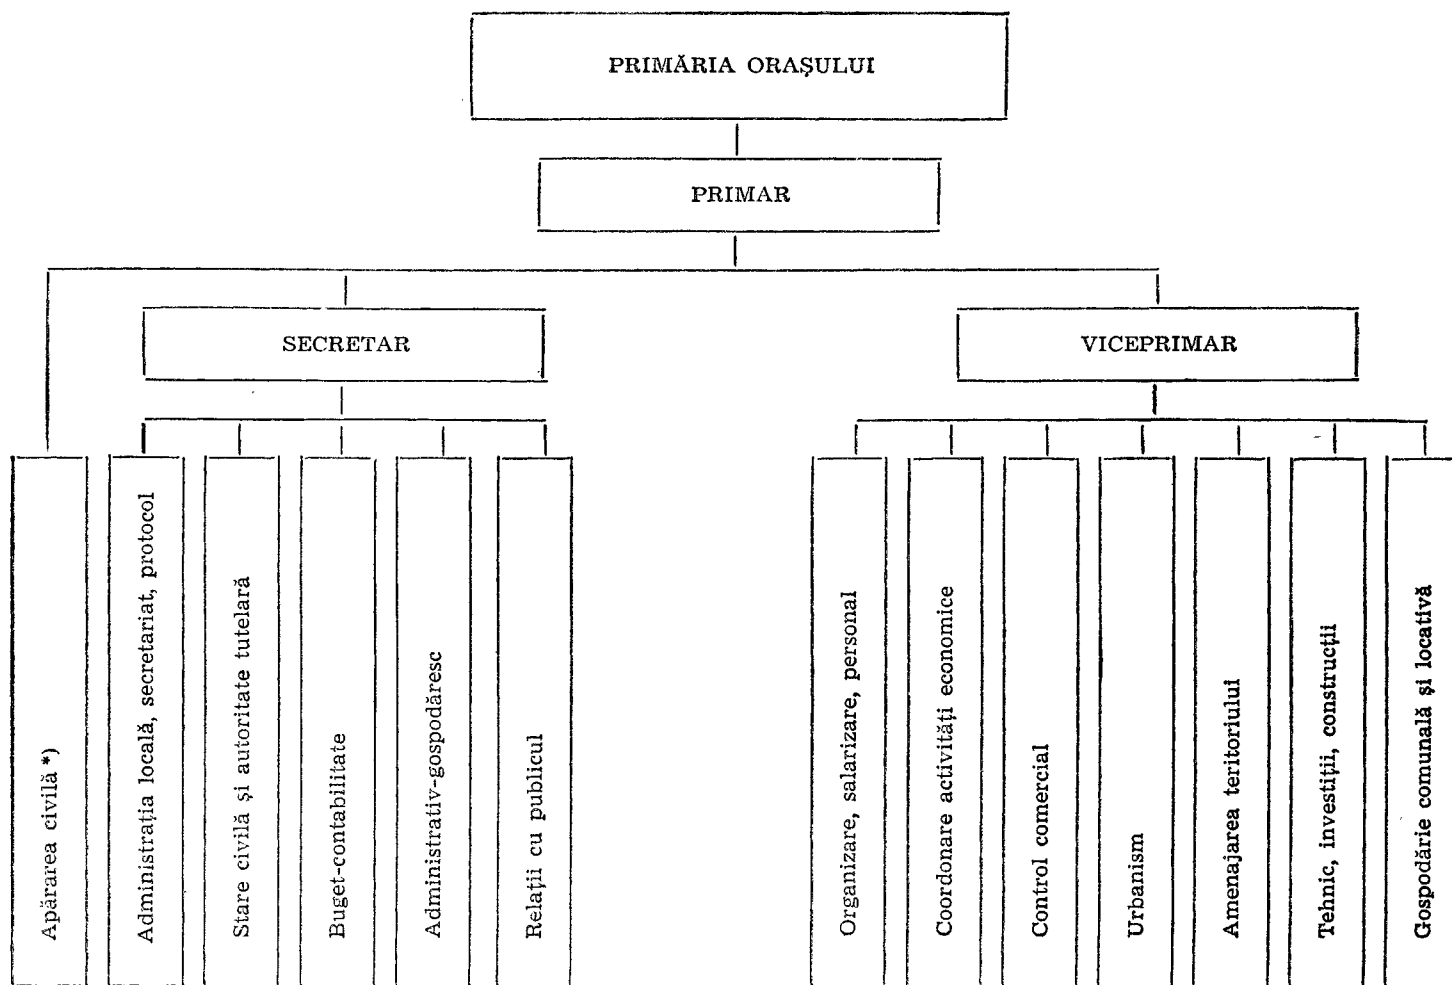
PRIMĂRIA ORAȘULUI

PRIMAR

SECRETAR

VICEPRIMAR

Apărarea civilă *)

Administrația locală, secretariat, protocol

Stare civilă și autoritate tutelară

Buget-contabilitate

Administrativ-gospodăresc

Relații cu publicul

Organizare, salarizare, personal

Coordonare activități economice

Control comercial

Urbanism

Amenajarea teritoriului

Tehnic, investiții, construcții

Gospodărie comunală și locativă